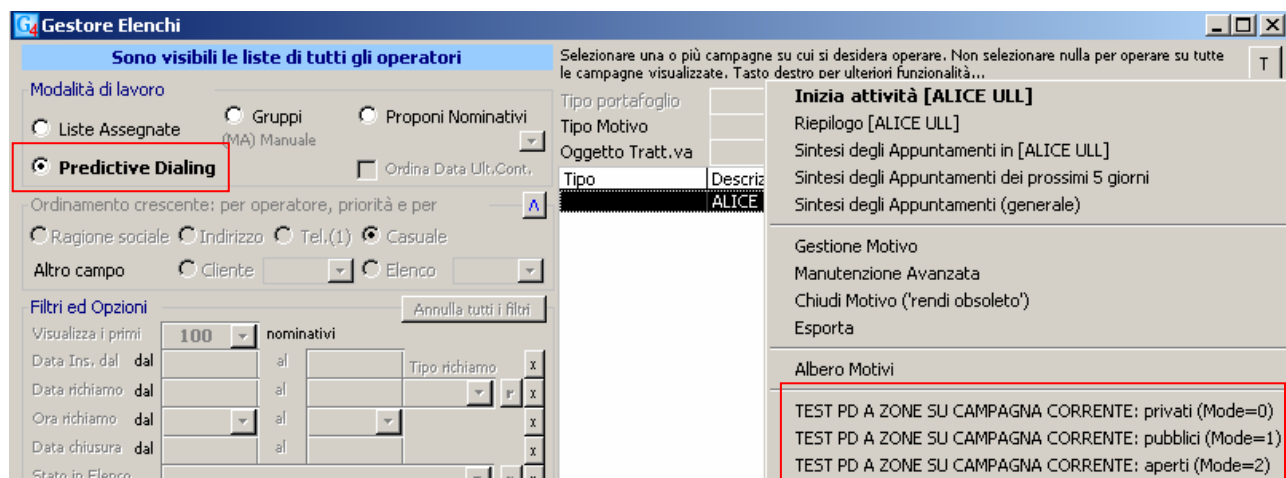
Gestore Elenchi

Sono visibili le liste di tutti gli operatori

Modalità di lavoro

Liste Assegnate

Gruppi
(MA) Manuale

Proponi Nominativi

Predictive Dialing

Ordina Data Ult.Cont.

Ordinamento crescente: per operatore, priorità e per

Ragione sociale Indirizzo Tel.(1) Casuale

Altro campo Cliente Elenco

Filtri ed Opzioni

Annulla tutti i filtri

Visualizza i primi 100 nominativi

Data Ins. dal dal al Tipo richiamo x

Data richiamo dal al r x

Ora richiamo dal al x

Data chiusura dal al x

Stato in Elenco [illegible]

Selezionare una o più campagne su cui si desidera operare. Non selezionare nulla per operare su tutte le campagne visualizzate. Tasto destro per ulteriori funzionalità...

T

Tipo portafoglio
Tipo Motivo
Oggetto Tratt.va

| Tipo | Descriz |
|---|---|
| | ALICE |

Inizia attività [ALICE ULL]
Riepilogo [ALICE ULL]
Sintesi degli Appuntamenti in [ALICE ULL]
Sintesi degli Appuntamenti dei prossimi 5 giorni
Sintesi degli Appuntamenti (generale)

Gestione Motivo
Manutenzione Avanzata
Chiudi Motivo ('rendi obsoleto')
Esporta

Albero Motivi

TEST PD A ZONE SU CAMPAGNA CORRENTE: privati (Mode=0)
TEST PD A ZONE SU CAMPAGNA CORRENTE: pubblici (Mode=1)
TEST PD A ZONE SU CAMPAGNA CORRENTE: aperti (Mode=2)